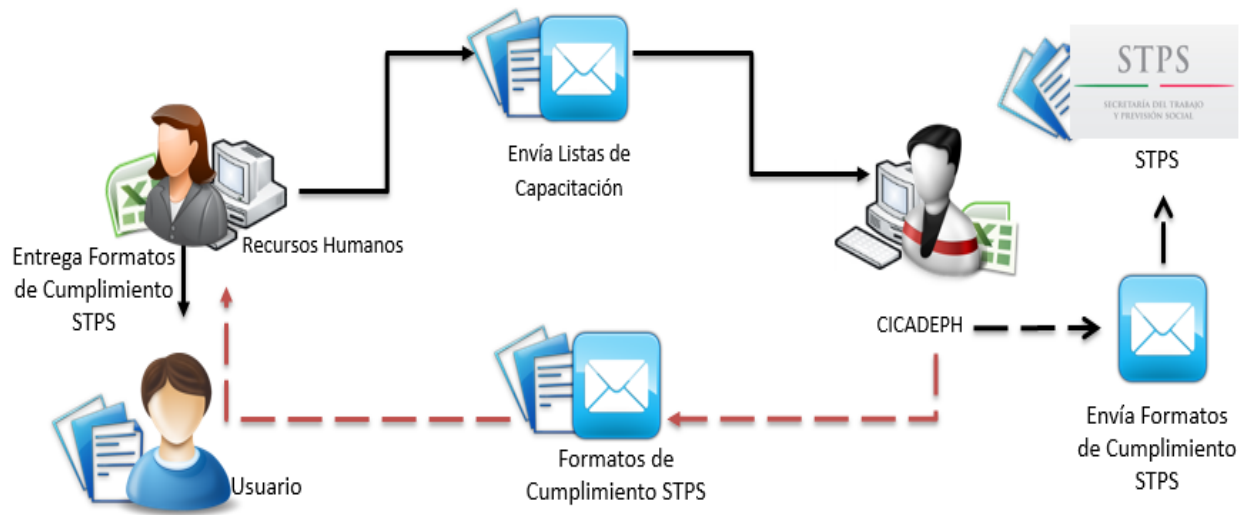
Envía Listas de Capacitación

STPS

SECRETARÍA DEL TRABAJO Y PREVISIÓN SOCIAL

STPS

Entrega Formatos de Cumplimiento STPS

Recursos Humanos

CICADEPH

Formatos de Cumplimiento STPS

Usuario

Envía Formatos de Cumplimiento STPS